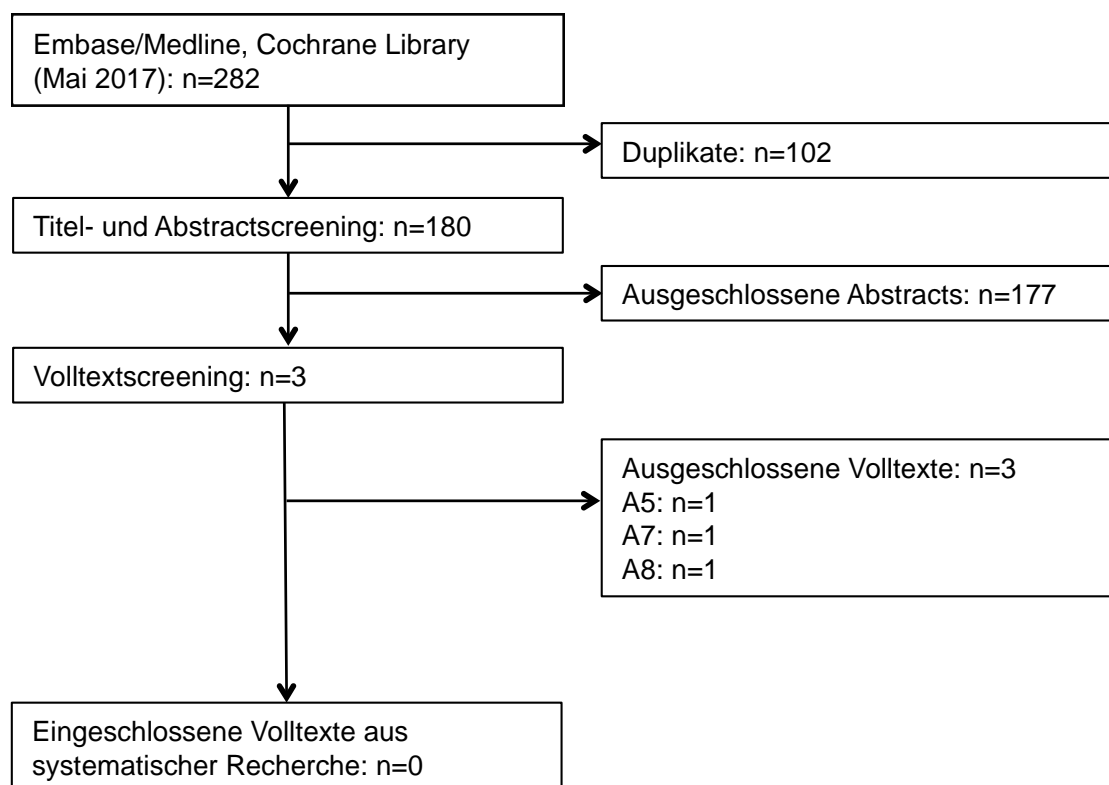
Embase/Medline, Cochrane Library (Mai 2017): n=282

Duplikate: n=102

Titel- und Abstractscreening: n=180

Ausgeschlossene Abstracts: n=177

Volltextscreening: n=3

Ausgeschlossene Volltexte: n=3
A5: n=1
A7: n=1
A8: n=1

Eingeschlossene Volltexte aus systematischer Recherche: n=0